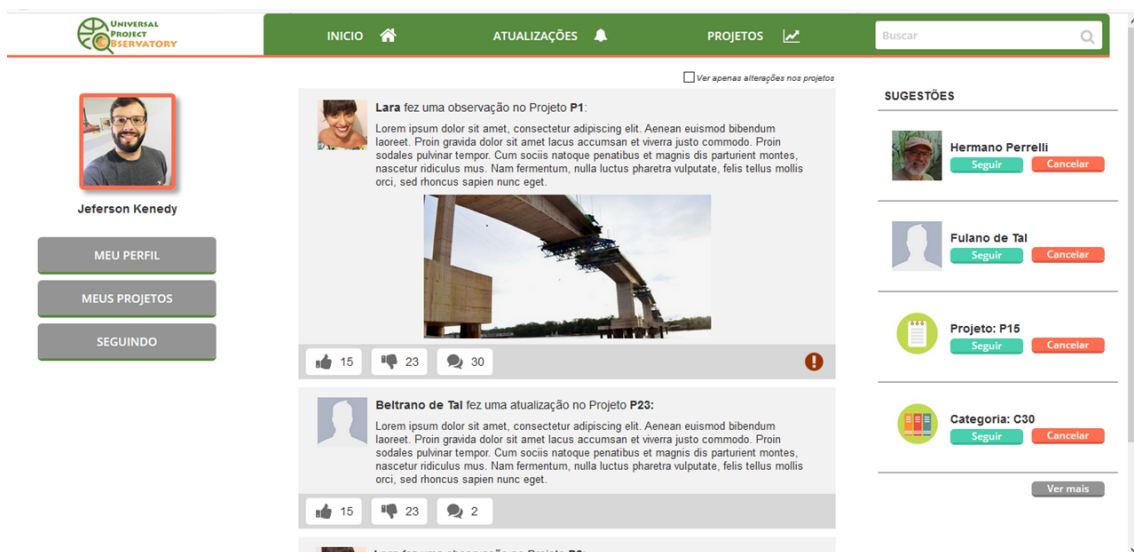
Universal Project Observatory

INICIO

ATUALIZAÇÕES

PROJETOS

Buscar

Ver apenas alterações nos projetos

Jeferson Kenedy

MEU PERFIL

MEUS PROJETOS

SEGUINDO

Lara fez uma observação no Projeto P1:

Lorem ipsum dolor sit amet, consectetur adipiscing elit. Aenean euismod bibendum laoreet. Proin gravida dolor sit amet lacus accumsan et viverra justo commodo. Proin sodales pulvinar tempor. Cum sociis natoque penatibus et magnis dis parturient montes, nascetur ridiculus mus. Nam fermentum, nulla luctus pharetra vulputate, felis tellus mollis orci, sed rhoncus sapien nunc eget.

15 23 30

Beltrano de Tal fez uma atualização no Projeto P23:

Lorem ipsum dolor sit amet, consectetur adipiscing elit. Aenean euismod bibendum laoreet. Proin gravida dolor sit amet lacus accumsan et viverra justo commodo. Proin sodales pulvinar tempor. Cum sociis natoque penatibus et magnis dis parturient montes, nascetur ridiculus mus. Nam fermentum, nulla luctus pharetra vulputate, felis tellus mollis orci, sed rhoncus sapien nunc eget.

15 23 2

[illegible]

SUGESTÕES

Hermano Perrelli
Seguir Cancelar

Fulano de Tal
Seguir Cancelar

Projeto: P15
Seguir Cancelar

Categoria: C30
Seguir Cancelar

Ver mais